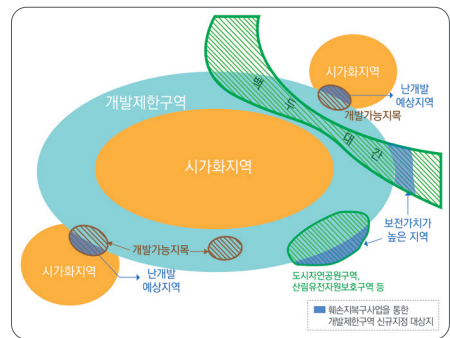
개발제한구역

시가화지역

시가화지역

난개발 예상지역

개발가능지목

백 두 대 간

보전가치가 높은 지역

개발가능지목

시가화지역

난개발 예상지역

도시자연공원구역, 산림유전자원보호구역 등

훼손지복구사업을 통한 개발제한구역 신규지정 대상지